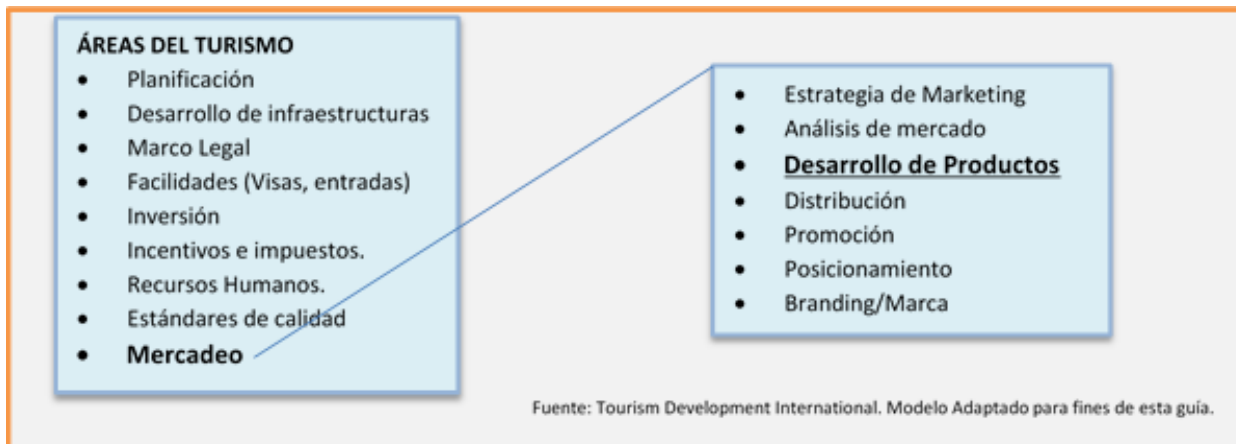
ÁREAS DEL TURISMO
- Planificación
- Desarrollo de infraestructuras
- Marco Legal
- Facilidades (Visas, entradas)
- Inversión
- Incentivos e impuestos.
- Recursos Humanos.
- Estándares de calidad
- **Mercadeo**

- Estrategia de Marketing
- Análisis de mercado
- **Desarrollo de Productos**
- Distribución
- Promoción
- Posicionamiento
- Branding/Marca

Fuente: Tourism Development International. Modelo Adaptado para fines de esta guía.